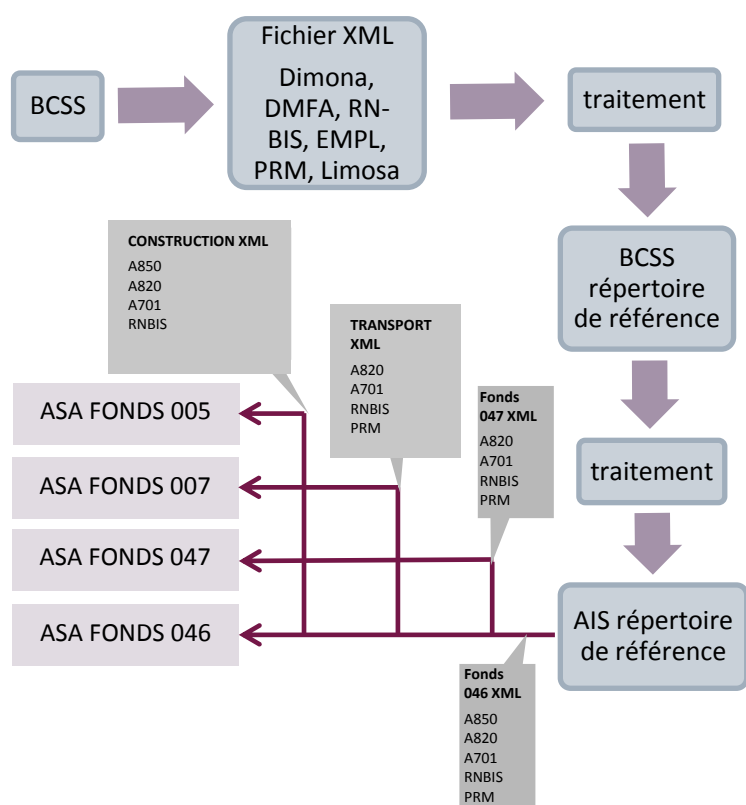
BCSS

Fichier XML

Dimona, DMFA, RN-BIS, EMPL, PRM, Limosa

traitement

BCSS répertoire de référence

traitement

AIS répertoire de référence

CONSTRUCTION XML
A850
A820
A701
RNBIS

TRANSPORT XML
A820
A701
RNBIS
PRM

Fonds 047 XML
A820
A701
RNBIS
PRM

Fonds 046 XML
A850
A820
A701
RNBIS
PRM

ASA FONDS 005

ASA FONDS 007

ASA FONDS 047

ASA FONDS 046